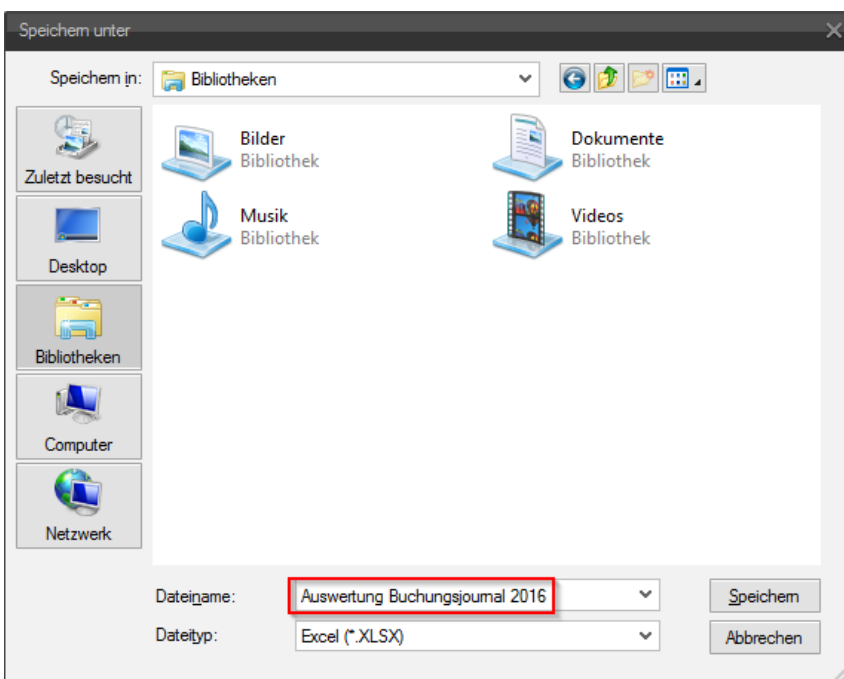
Speichern unter

Speichern in: Bibliotheken

Zuletzt besucht
Desktop
Bibliotheken
Computer
Netzwerk

Bilder
Bibliothek

Dokumente
Bibliothek

Musik
Bibliothek

Videos
Bibliothek

Dateiname: Auswertung Buchungsjournal 2016
Dateityp: Excel (*.XLSX)

Speichern
Abbrechen